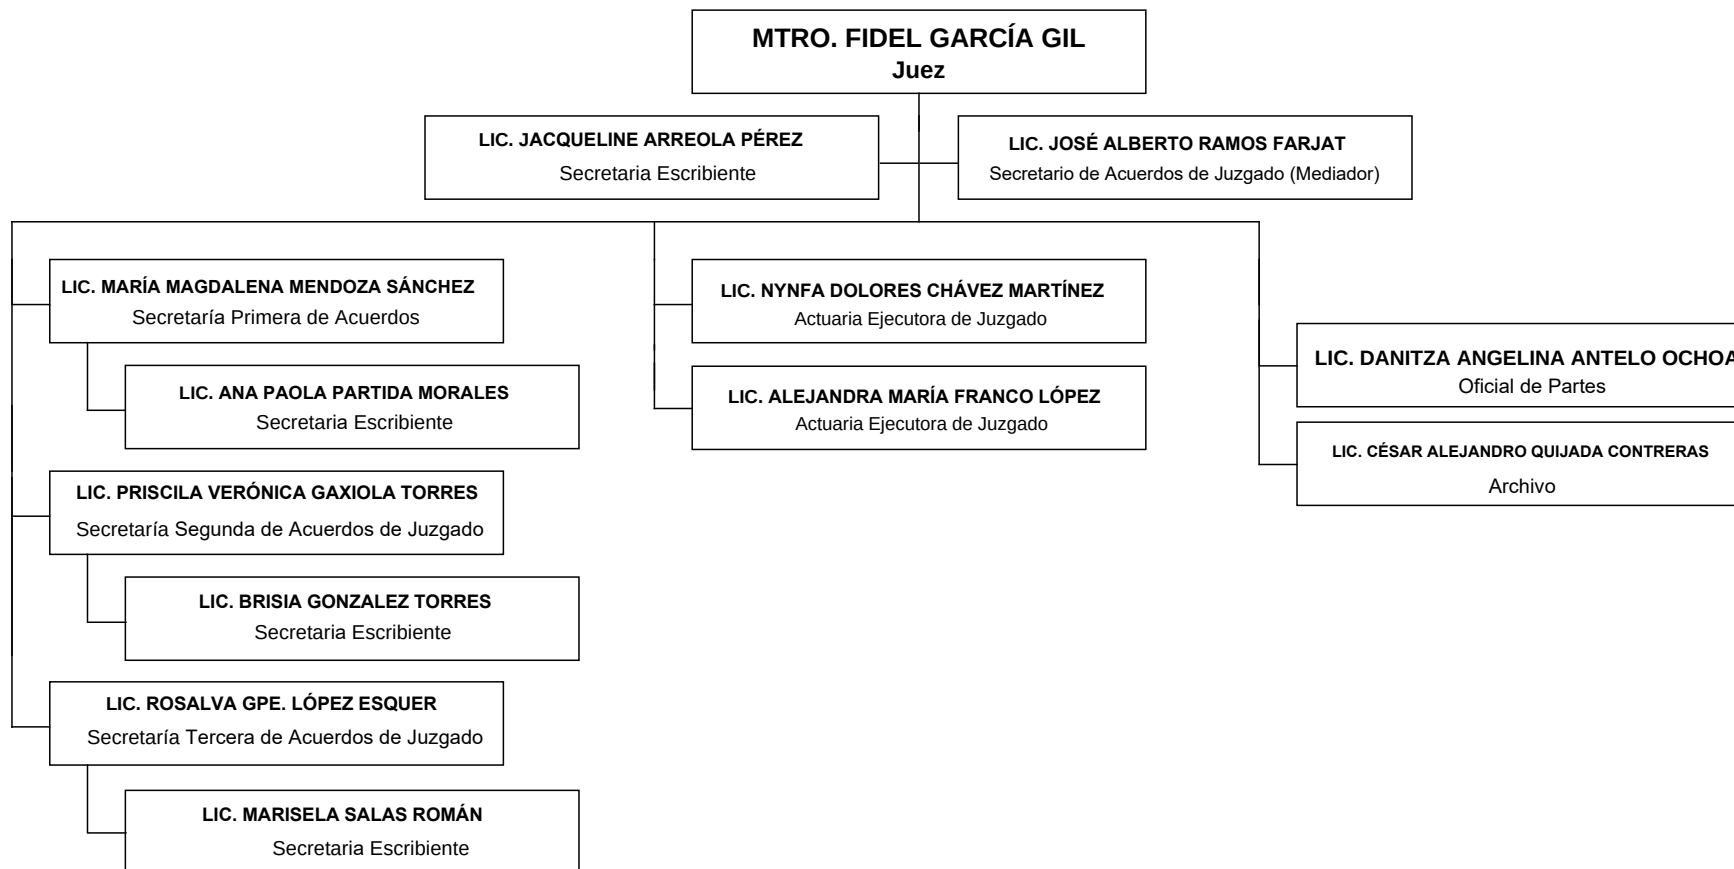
MTRO. FIDEL GARCÍA GIL
Juez

LIC. JACQUELINE ARREOLA PÉREZ
Secretaria Escribiente

LIC. JOSÉ ALBERTO RAMOS FARJAT
Secretario de Acuerdos de Juzgado (Mediador)

LIC. MARÍA MAGDALENA MENDOZA SÁNCHEZ
Secretaría Primera de Acuerdos

LIC. ANA PAOLA PARTIDA MORALES
Secretaria Escribiente

LIC. PRISCILA VERÓNICA GAXIOLA TORRES
Secretaría Segunda de Acuerdos de Juzgado

LIC. BRISIA GONZALEZ TORRES
Secretaria Escribiente

LIC. ROSALVA GPE. LÓPEZ ESQUER
Secretaría Tercera de Acuerdos de Juzgado

LIC. MARISELA SALAS ROMÁN
Secretaria Escribiente

LIC. NYNFA DOLORES CHÁVEZ MARTÍNEZ
Actuaria Ejecutora de Juzgado

LIC. ALEJANDRA MARÍA FRANCO LÓPEZ
Actuaria Ejecutora de Juzgado

LIC. DANITZA ANGELINA ANTELO OCHOA
Oficial de Partes

LIC. CÉSAR ALEJANDRO QUIJADA CONTRERAS
Archivo